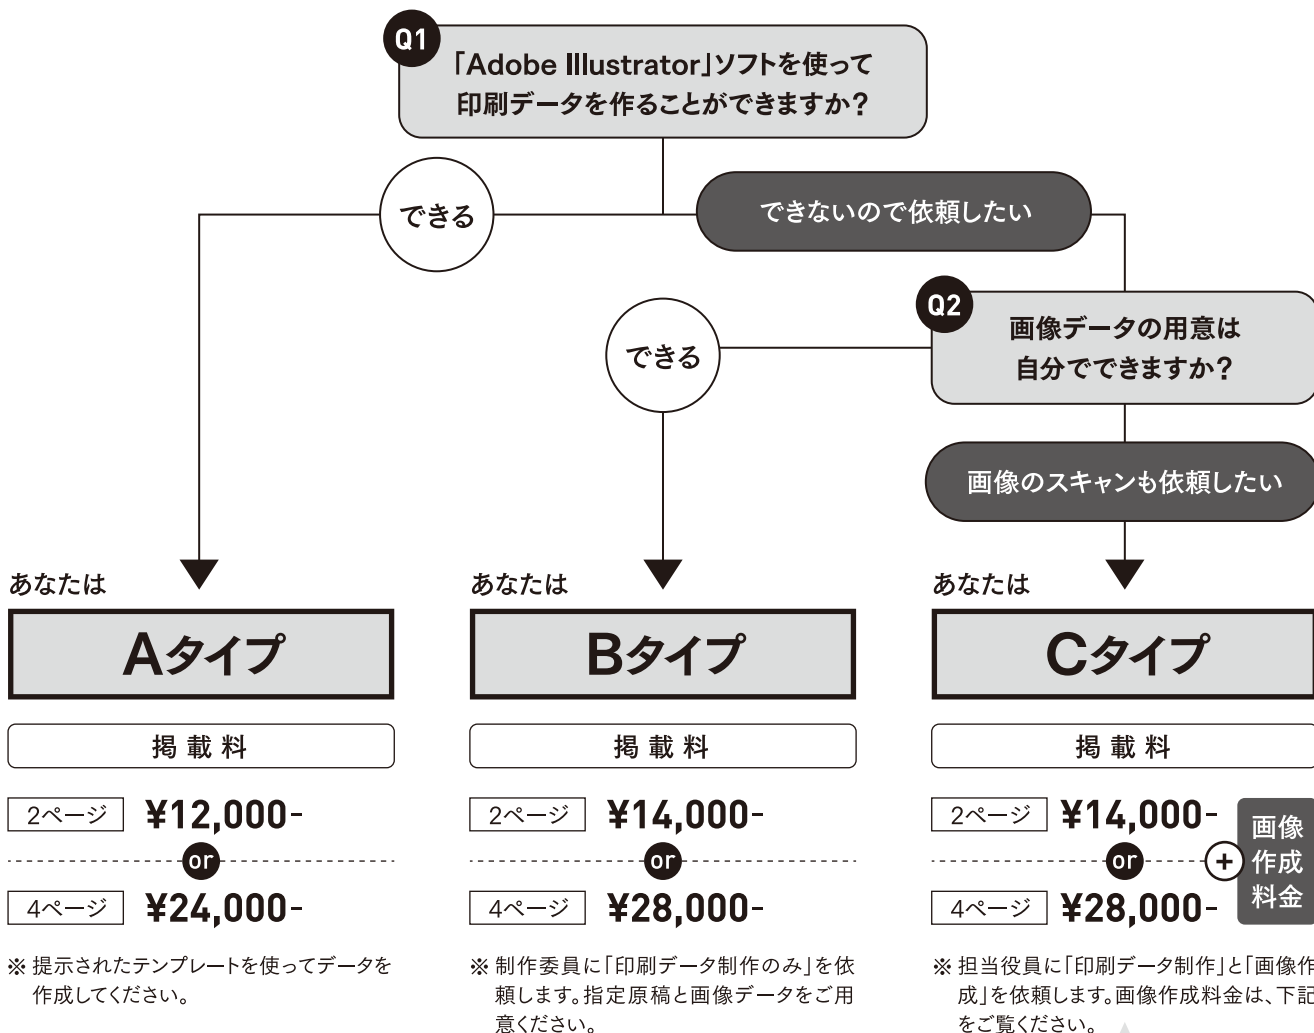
Q1
「Adobe Illustrator」ソフトを使って印刷データを作ることができますか?

できる

できないので依頼したい

Q2
画像データの用意は自分でできますか?

できる

画像のスキャンも依頼したい

あなたは
Aタイプ

掲載料

2ページ ¥12,000-
or
4ページ ¥24,000-

※ 提示されたテンプレートを使ってデータを作成してください。

あなたは
Bタイプ

掲載料

2ページ ¥14,000-
or
4ページ ¥28,000-

※ 制作委員に「印刷データ制作のみ」を依頼します。指定原稿と画像データをご用意ください。

あなたは
Cタイプ

掲載料

2ページ ¥14,000-
or
4ページ ¥28,000-
+ 画像作成料金

※ 担当役員に「印刷データ制作」と「画像作成」を依頼します。画像作成料金は、下記をご覧ください。